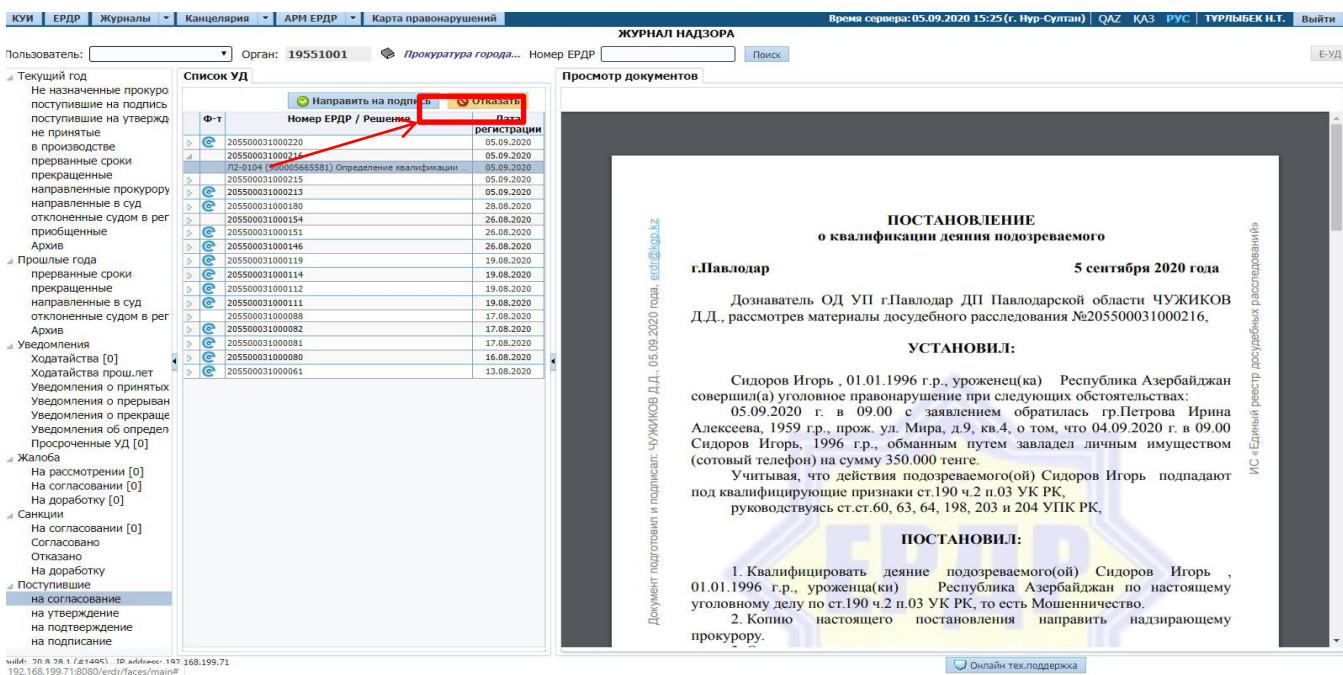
КУИ | ЕРДР | Журналы | Канцелярия | АРМ ЕРДР | Карта правонарушений
Время сервера: 05.09.2020 15:25 (г. Нур-Султан) | QAZ ҚАЗ РУС | ТҰРЛЫБЕК Н.Т. | Выйти

ЖУРНАЛ НАДЗОРА

Пользователь: Орган: 19551001 Прокуратура города... Номер ЕРДР Поиск Е-УД

Текущий год
Не назначенные прокуро
поступившие на подпись
поступившие на утвержд
не принятые
в производстве
прерванные сроки
прекращенные
направленные прокурору
направленные в суд
отклоненные судом в рег
приобщенные
Архив
Прошлые года
прерванные сроки
прекращенные
направленные в суд
отклоненные судом в рег
Архив
Уведомления
Ходатайства [0]
Ходатайства прош.лет
Уведомления о принятых
Уведомления о прерыван
Уведомления о прекраще
Уведомления об определ
Просроченные УД [0]
Жалоба
На рассмотрении [0]
На согласовании [0]
На доработку [0]
Санкции
На согласовании [0]
Согласовано
Отказано
На доработку
Поступившие
на согласование
на утверждение
на подтверждение
на подписание

Список УД
Направить на подпись | Отказать

| Ф-т | Номер ЕРДР / Решение | Дата регистрации |
|---|---|---|
| | 205500031000220 | 05.09.2020 |
| | 205500031000216 | 05.09.2020 |
| | Л2-0104 (900005665581) Определение квалификации ... | 05.09.2020 |
| | 205500031000215 | 05.09.2020 |
| | 205500031000213 | 05.09.2020 |
| | 205500031000180 | 28.08.2020 |
| | 205500031000154 | 26.08.2020 |
| | 205500031000151 | 26.08.2020 |
| | 205500031000146 | 26.08.2020 |
| | 205500031000119 | 19.08.2020 |
| | 205500031000114 | 19.08.2020 |
| | 205500031000112 | 19.08.2020 |
| | 205500031000111 | 19.08.2020 |
| | 205500031000088 | 17.08.2020 |
| | 205500031000082 | 17.08.2020 |
| | 205500031000081 | 17.08.2020 |
| | 205500031000080 | 16.08.2020 |
| | 205500031000061 | 13.08.2020 |

Просмотр документов

Документ подготовил и подписал: ЧУЖИКОВ Д.Д., 05.09.2020 года, erdr@kgp.kz

ИС «Единый реестр досудебных расследований»

ПОСТАНОВЛЕНИЕ
о квалификации деяния подозреваемого

г.Павлодар 5 сентября 2020 года

Дознаватель ОД УП г.Павлодар ДП Павлодарской области ЧУЖИКОВ Д.Д., рассмотрев материалы досудебного расследования №205500031000216,

УСТАНОВИЛ:

Сидоров Игорь , 01.01.1996 г.р., уроженец(ка) Республика Азербайджан совершил(а) уголовное правонарушение при следующих обстоятельствах:
05.09.2020 г. в 09.00 с заявлением обратилась гр.Петрова Ирина Алексеева, 1959 г.р., прож. ул. Мира, д.9, кв.4, о том, что 04.09.2020 г. в 09.00 Сидоров Игорь, 1996 г.р., обманным путем завладел личным имуществом (сотовый телефон) на сумму 350.000 тенге.
Учитывая, что действия подозреваемого(ой) Сидоров Игорь подпадают под квалифицирующие признаки ст.190 ч.2 п.03 УК РК,
руководствуясь ст.ст.60, 63, 64, 198, 203 и 204 УПК РК,

ПОСТАНОВИЛ:

1. Квалифицировать деяние подозреваемого(ой) Сидоров Игорь , 01.01.1996 г.р., уроженца(ки) Республика Азербайджан по настоящему уголовному делу по ст.190 ч.2 п.03 УК РК, то есть Мошенничество.
2. Копию настоящего постановления направить надзирающему прокурору.

ЕРДР

build: 20.8.28.1 (#1495) IP address: 192.168.199.71
192.168.199.71:8080/erdr/faces/main#
Онлайн тех.поддержка